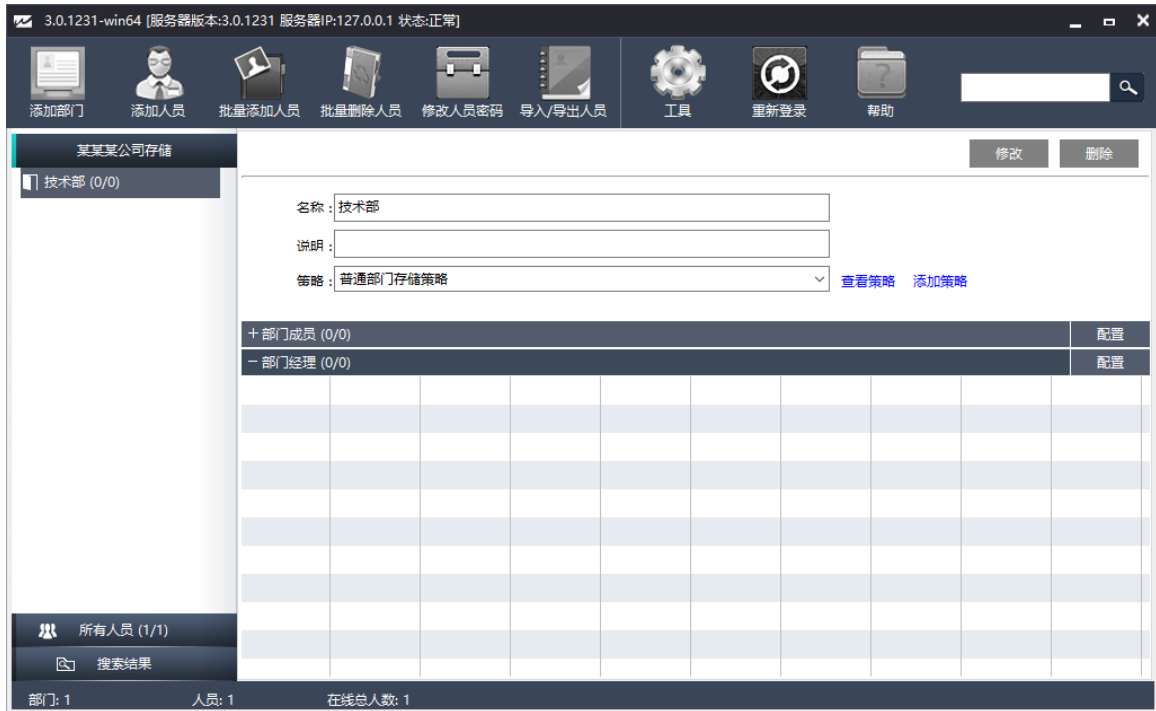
3.0.1231-win64 [服务器版本:3.0.1231 服务器IP:127.0.0.1 状态:正常]

添加部门 添加人员 批量添加人员 批量删除人员 修改人员密码 导入/导出人员 工具 重新登录 帮助

某某某公司存储

技术部 (0/0)

修改 删除

名称 : 技术部

说明 :

策略 : 普通部门存储策略 查看策略 添加策略

+ 部门成员 (0/0) 配置

− 部门经理 (0/0) 配置

所有人员 (1/1)

搜索结果

部门: 1 人员: 1 在线总人数: 1